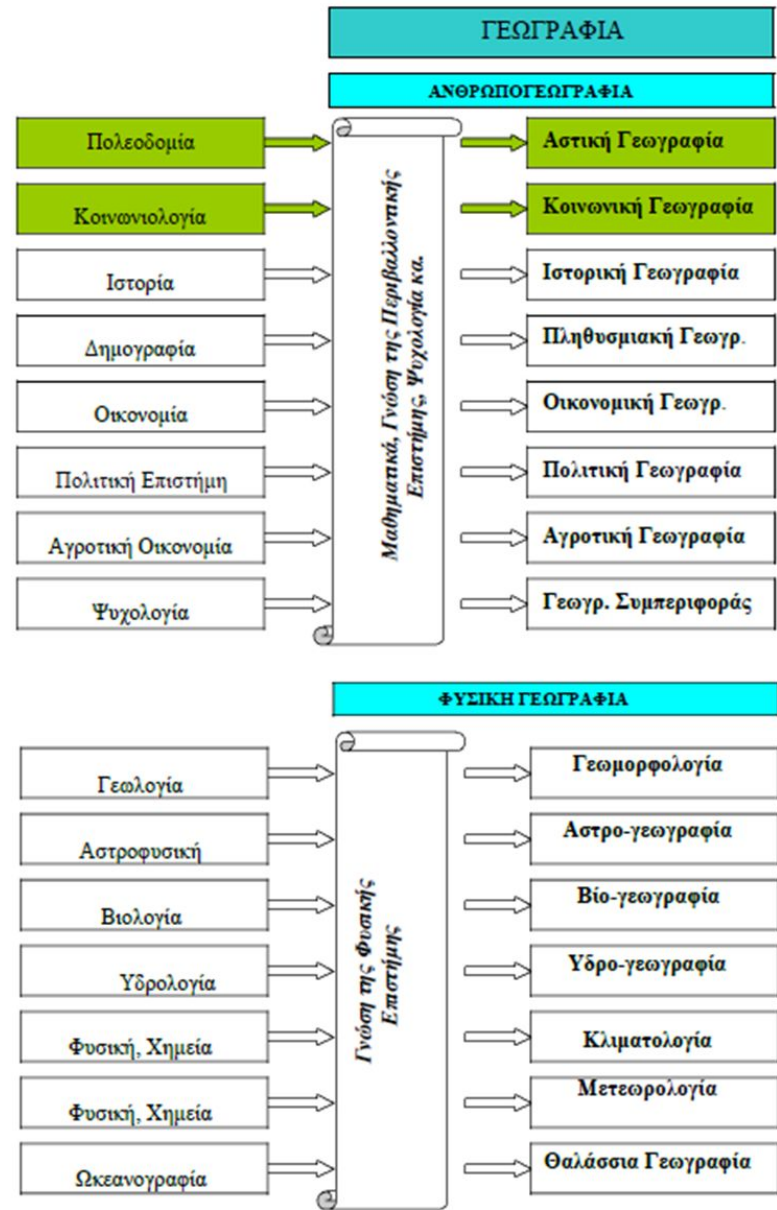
ΓΕΩΓΡΑΦΙΑ

ΑΝΘΡΩΠΟΓΕΩΓΡΑΦΙΑ

Πολεοδομία

Κοινωνιολογία

Ιστορία

Δημογραφία

Οικονομία

Πολιτική Επιστήμη

Αγροτική Οικονομία

Ψυχολογία

Μαθηματικά, Γνώση της Περιβαλλοντικής Επιστήμης, Ψυχολογία κα.

Αστική Γεωγραφία

Κοινωνική Γεωγραφία

Ιστορική Γεωγραφία

Πληθυσμιακή Γεωγρ.

Οικονομική Γεωγρ.

Πολιτική Γεωγραφία

Αγροτική Γεωγραφία

Γεωγρ. Συμπεριφοράς

ΦΥΣΙΚΗ ΓΕΩΓΡΑΦΙΑ

Γεωλογία

Αστροφυσική

Βιολογία

Υδρολογία

Φυσική, Χημεία

Φυσική, Χημεία

Ωκεανογραφία

Γνώση της Φυσικής Επιστήμης

Γεωμορφολογία

Αστρο-γεωγραφία

Βίο-γεωγραφία

Υδρο-γεωγραφία

Κλιματολογία

Μετεωρολογία

Θαλάσσια Γεωγραφία